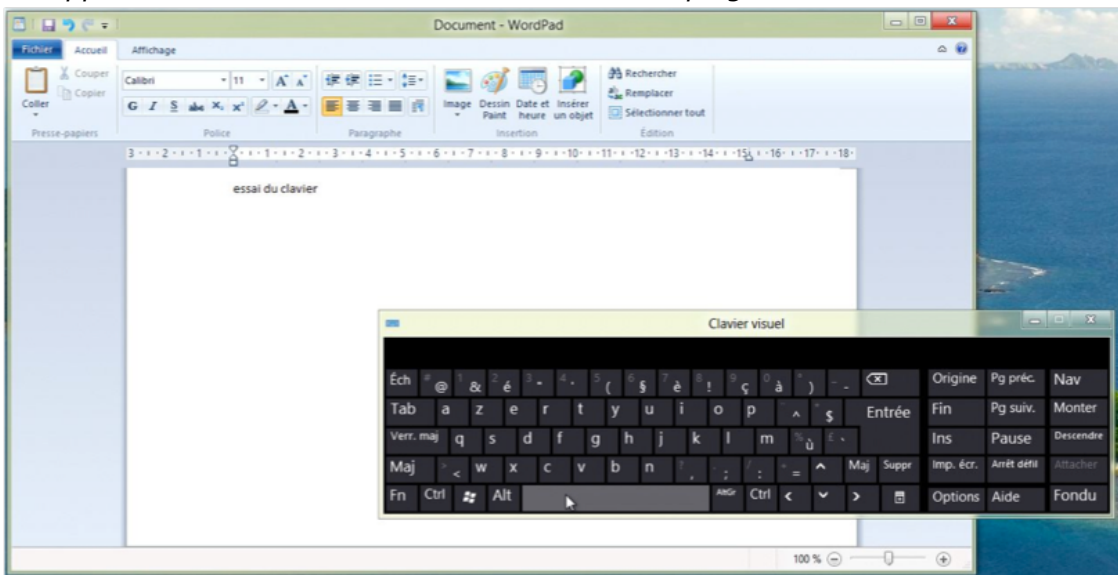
Document - WordPad

Fichier Accueil Affichage

Coller Couper Copier
Presse-papiers

Calibri 11
G I S abc $x_2$ $x^2$
Police

Paragraphe

Image Dessin Paint Date et heure Insérer un objet
Insertion

Rechercher
Remplacer
Sélectionner tout
Édition

3 · 2 · 1 · 1 · 2 · 3 · 4 · 5 · 6 · 7 · 8 · 9 · 10 · 11 · 12 · 13 · 14 · 15 · 16 · 17 · 18

essai du clavier

Clavier visuel

Éch # @ 1 & 2 é 3 " 4 ' 5 ( 6 § 7 è 8 ! 9 ç 0 à ° ) _ -
Tab a z e r t y u i o p ¨ ^ * $ Entrée
Verr. maj q s d f g h j k l m % ù £ `
Maj > < w x c v b n ? , . ; / : + = ^ Maj Suppr
Fn Ctrl Alt AltGr Ctrl < v >

Origine Pg préc. Nav
Fin Pg suiv. Monter
Ins Pause Descendre
Imp. écr. Arrêt défil Attacher
Options Aide Fondu

100 %